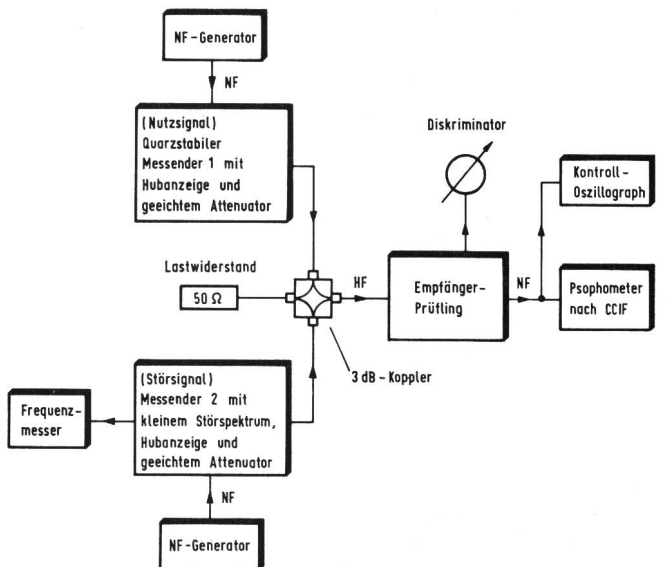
NF-Generator

NF

(Nutzsignal)
Quarzstabiler
Messender 1 mit
Hubanzeige und
geeichtem Attenuator

Diskriminator

Kontroll-
Oszillograph

Lastwiderstand

50 Ω

HF

Empfänger-
Prüfling

NF

Psophometer
nach CCIF

3 dB-Koppler

Frequenz-
messer

(Störsignal)
Messender 2 mit
kleinem Störspektrum,
Hubanzeige und
geeichtem Attenuator

NF

NF-Generator